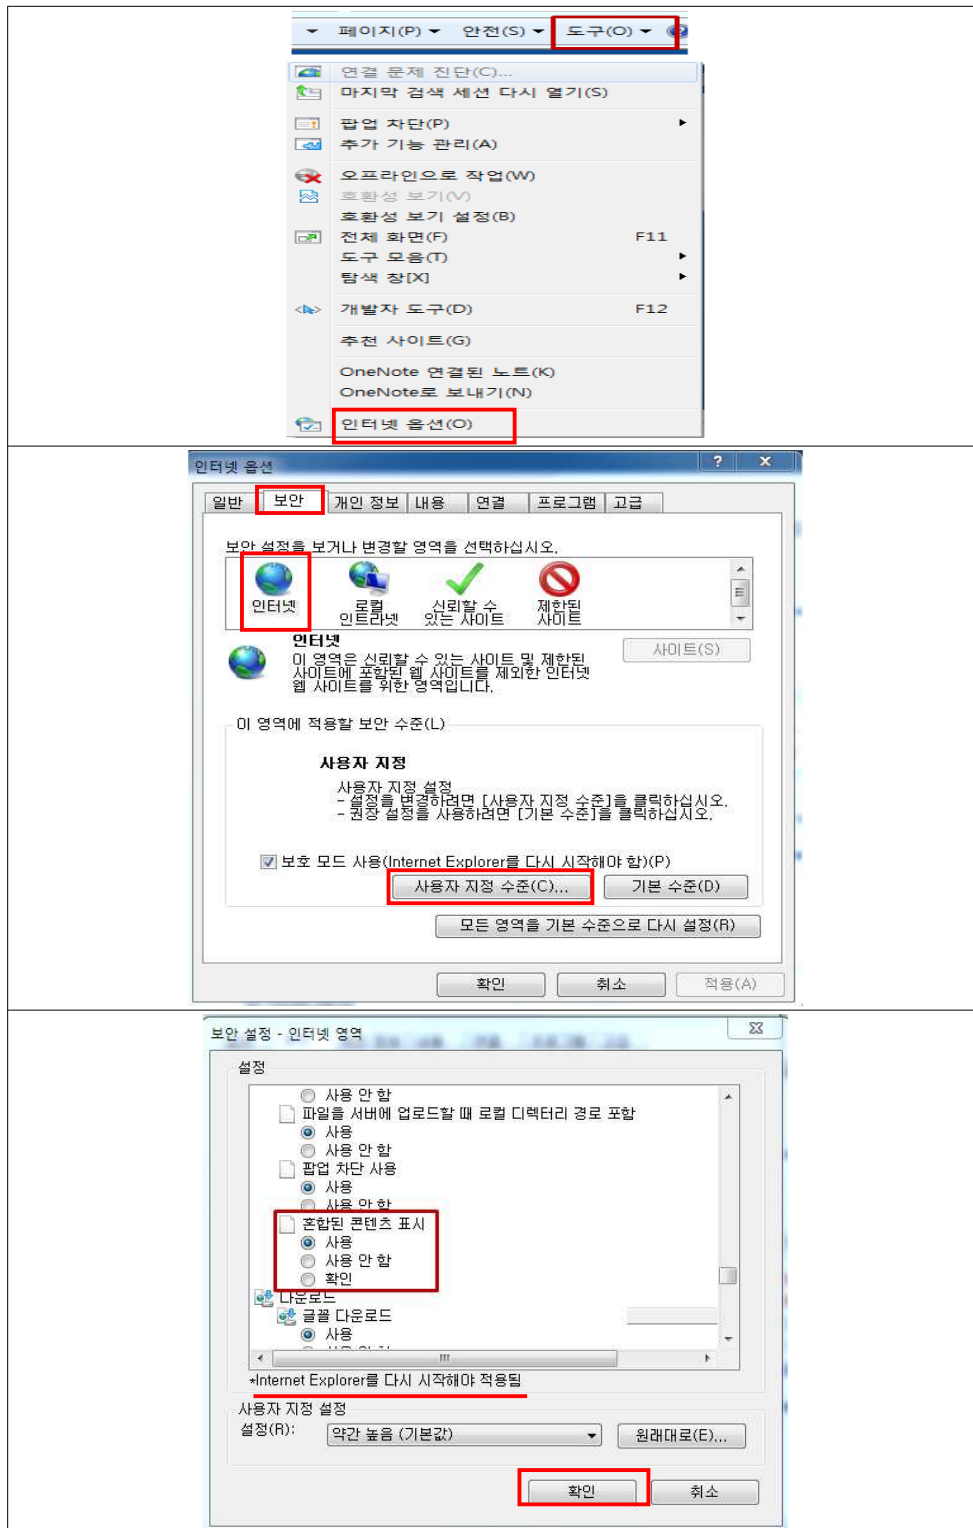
페이지(P) 안전(S) 도구(O)

연결 문제 진단(C)...
마지막 검색 세션 다시 열기(S)
팝업 차단(P)
추가 기능 관리(A)
오프라인으로 작업(W)
호환성 보기(V)
호환성 보기 설정(B)
전체 화면(F) F11
도구 모음(T)
탐색 창[X]
개발자 도구(D) F12
추천 사이트(G)
OneNote 연결된 노트(K)
OneNote로 보내기(N)
인터넷 옵션(O)

인터넷 옵션 ? ×

일반 보안 개인 정보 내용 연결 프로그램 고급

보안 설정을 보거나 변경할 영역을 선택하십시오.

인터넷 로컬 인트라넷 신뢰할 수 있는 사이트 제한된 사이트

인터넷
이 영역은 신뢰할 수 있는 사이트 및 제한된 사이트에 포함된 웹 사이트를 제외한 인터넷 웹 사이트를 위한 영역입니다.

사이트(S)

이 영역에 적용할 보안 수준(L)

사용자 지정
사용자 지정 설정
- 설정을 변경하려면 [사용자 지정 수준]을 클릭하십시오.
- 권장 설정을 사용하려면 [기본 수준]을 클릭하십시오.

보호 모드 사용(Internet Explorer를 다시 시작해야 함)(P)

사용자 지정 수준(C)... 기본 수준(D)

모든 영역을 기본 수준으로 다시 설정(R)

확인 취소 적용(A)

보안 설정 - 인터넷 영역

설정

사용 안 함
파일을 서버에 업로드할 때 로컬 디렉터리 경로 포함
사용
사용 안 함
팝업 차단 사용
사용
사용 안 함
혼합된 콘텐츠 표시
사용
사용 안 함
확인
다운로드
글꼴 다운로드
사용
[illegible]

*Internet Explorer를 다시 시작해야 적용됨

사용자 지정 설정
설정(R): 약간 높음 (기본값) 원래대로(E)...

확인 취소